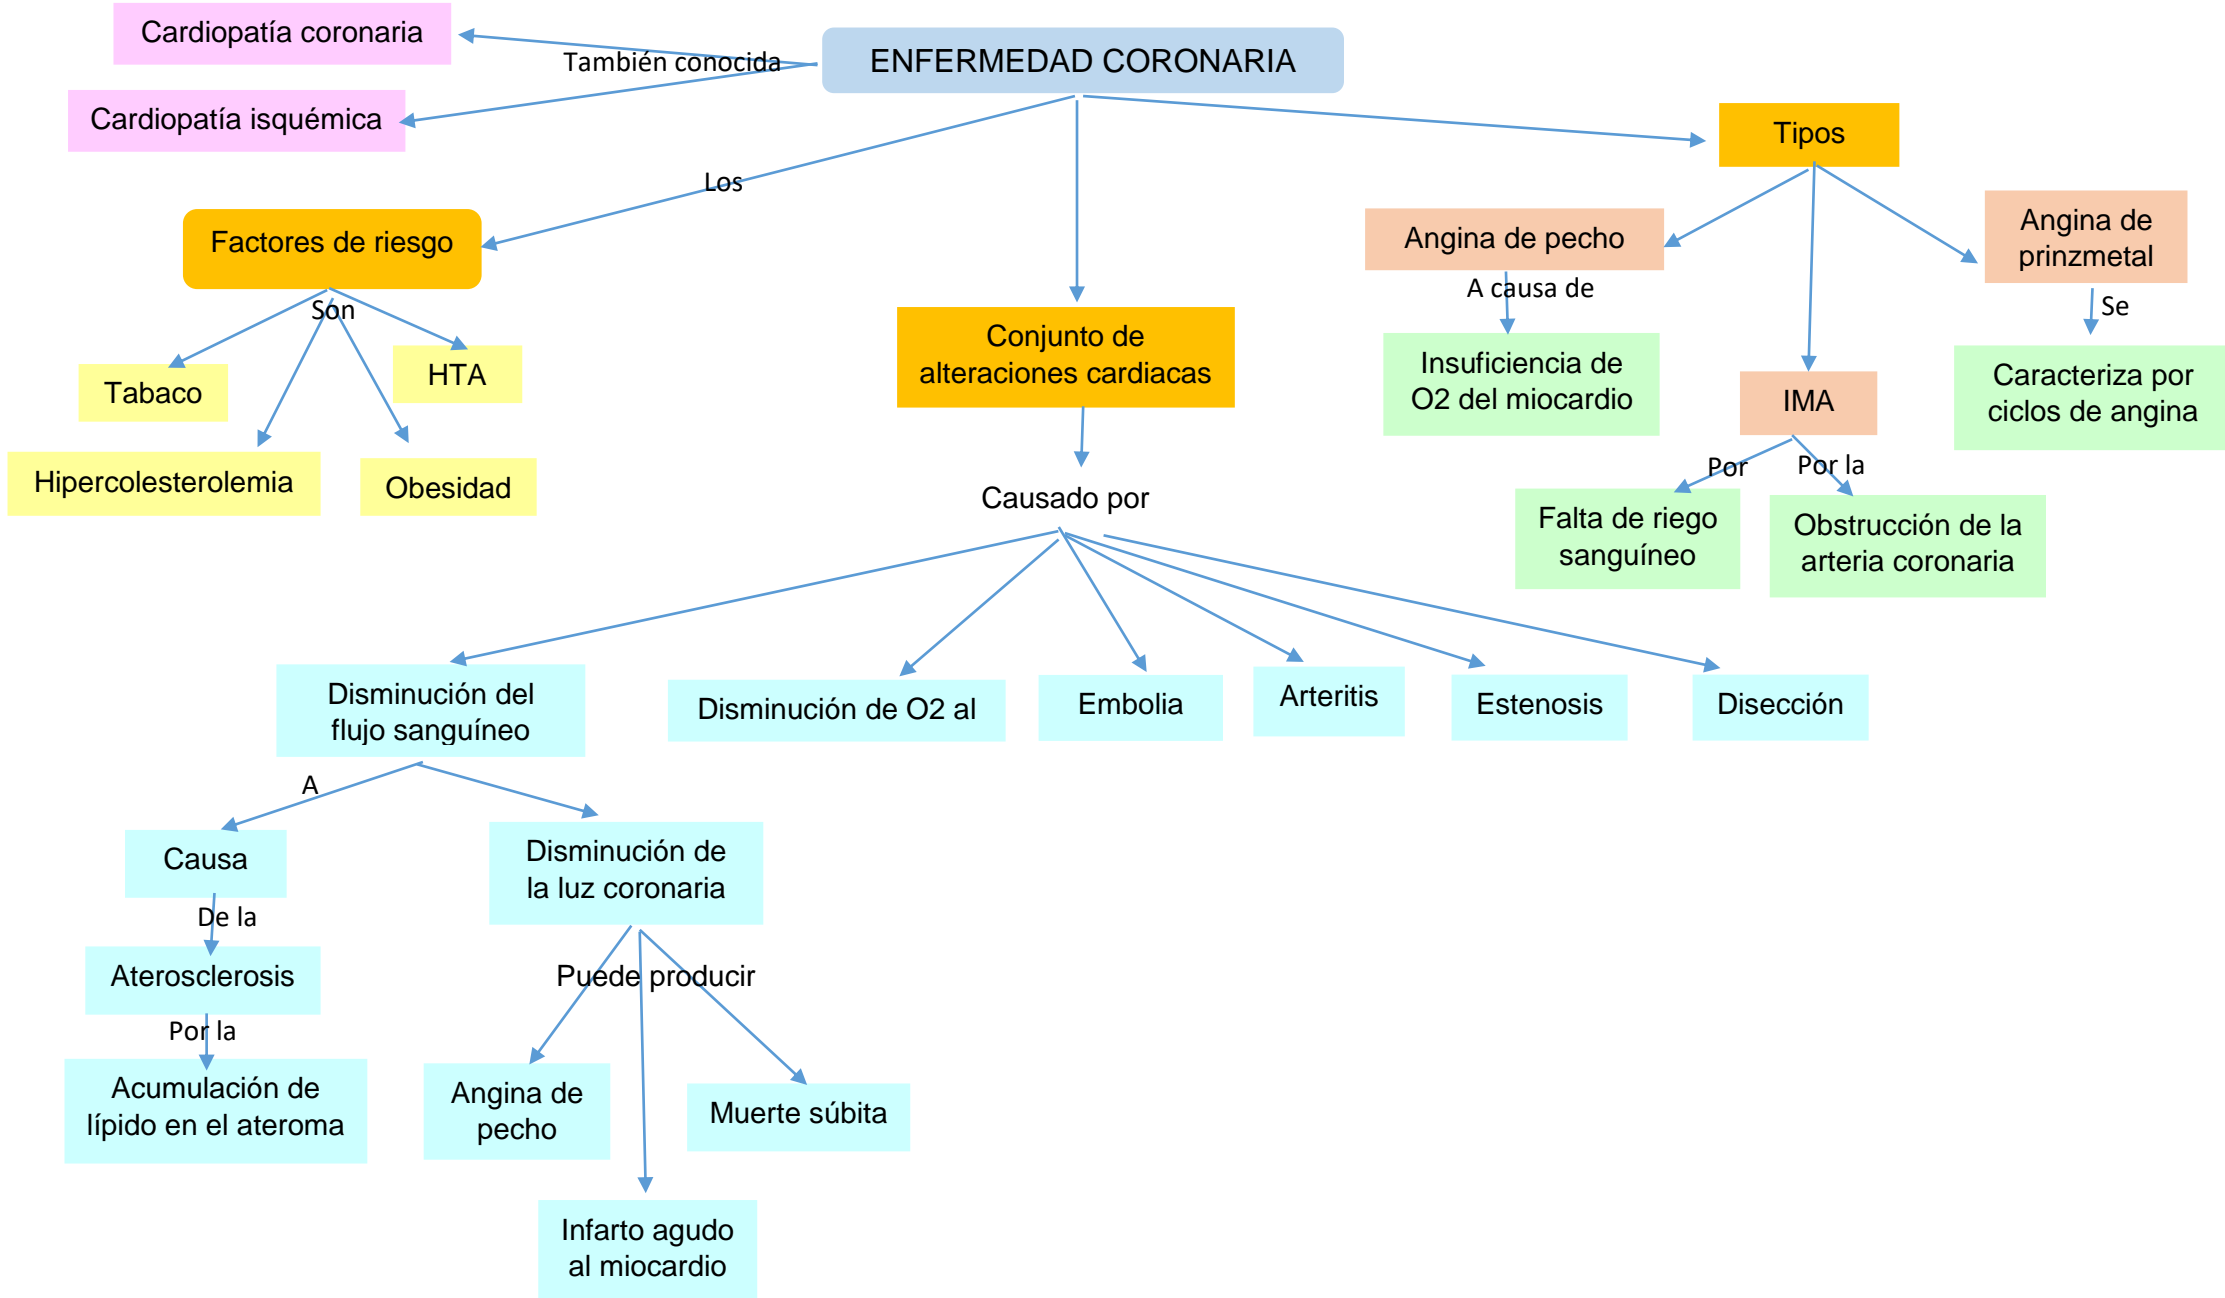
ENFERMEDAD CORONARIA

También conocida

Cardiopatía coronaria

Cardiopatía isquémica

Los

Factores de riesgo

Son

Tabaco

HTA

Hipercolesterolemia

Obesidad

Conjunto de alteraciones cardiacas

Causado por

Disminución del flujo sanguíneo

Disminución de O2 al

Embolia

Arteritis

Estenosis

Disección

A

Causa

De la

Aterosclerosis

Por la

Acumulación de lípido en el ateroma

Disminución de la luz coronaria

Puede producir

Angina de pecho

Muerte súbita

Infarto agudo al miocardio

Tipos

Angina de pecho

A causa de

Insuficiencia de O2 del miocardio

IMA

Por

Falta de riego sanguíneo

Por la

Obstrucción de la arteria coronaria

Angina de prinzmetal

Se

Caracteriza por ciclos de angina